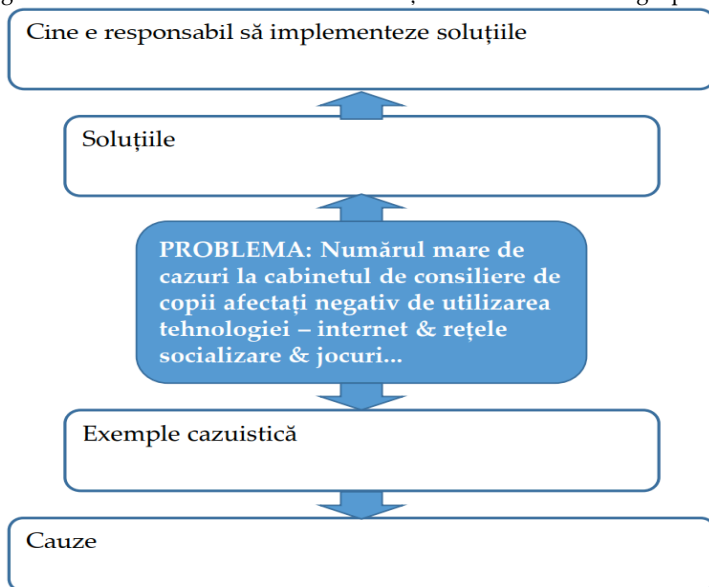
Cine e responsabil să implementeze soluțiile

Soluțiile

PROBLEMA: Numărul mare de cazuri la cabinetul de consiliere de copii afectați negativ de utilizarea tehnologiei – internet & rețele socializare & jocuri...

Exemple cazuistică

Cauze